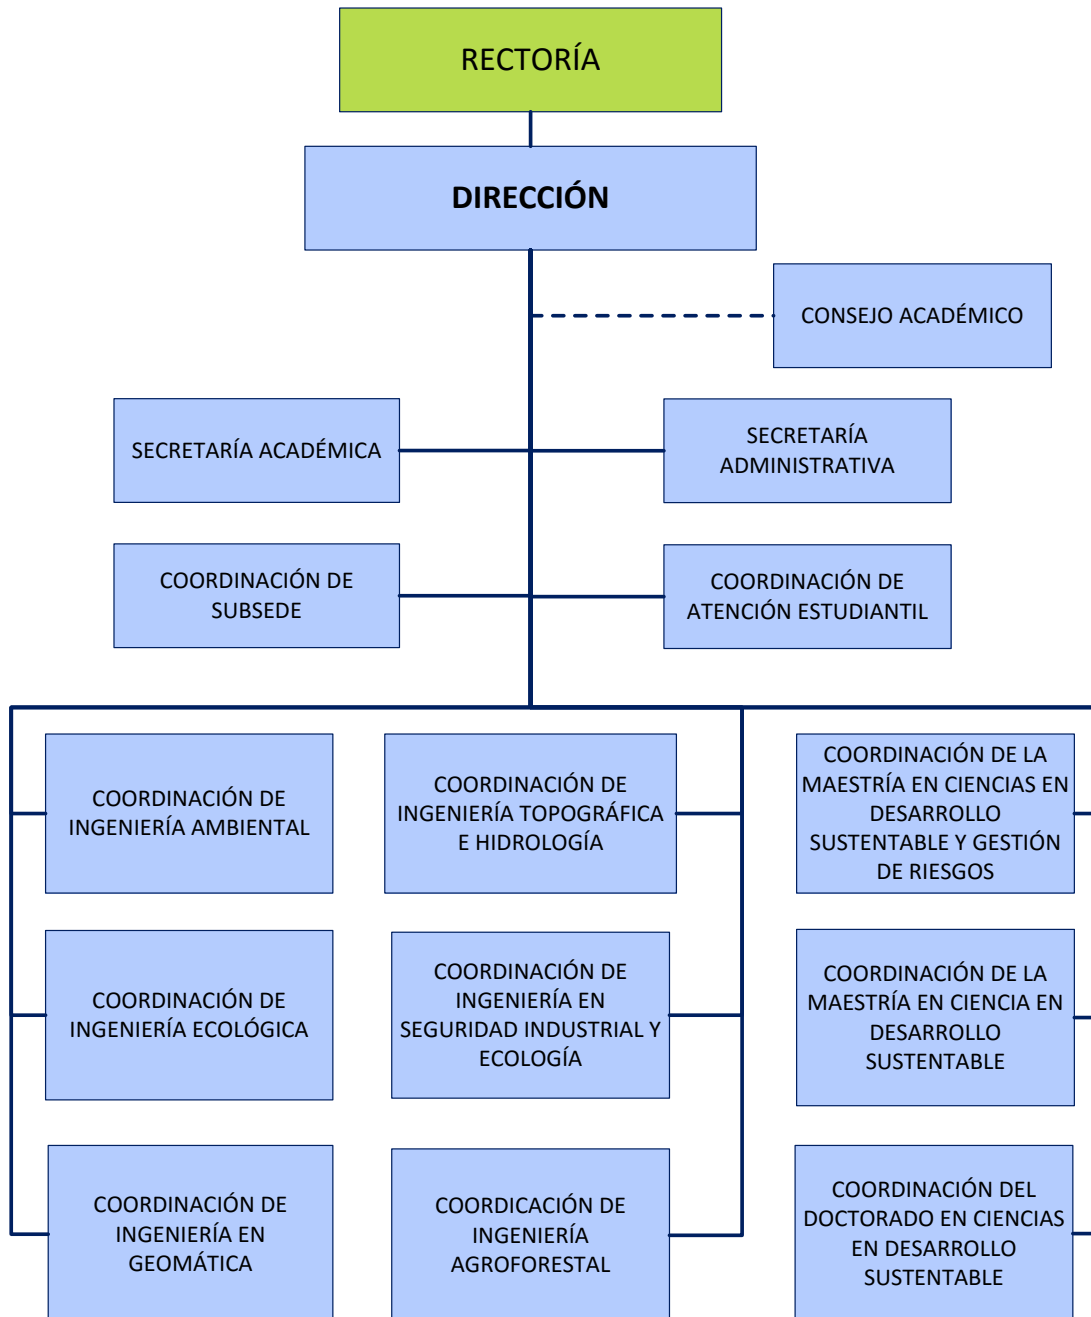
RECTORÍA

DIRECCIÓN

CONSEJO ACADÉMICO

SECRETARÍA ACADÉMICA

SECRETARÍA ADMINISTRATIVA

COORDINACIÓN DE SUBSEDE

COORDINACIÓN DE ATENCIÓN ESTUDIANTIL

COORDINACIÓN DE INGENIERÍA AMBIENTAL

COORDINACIÓN DE INGENIERÍA TOPOGRÁFICA E HIDROLOGÍA

COORDINACIÓN DE LA MAESTRÍA EN CIENCIAS EN DESARROLLO SUSTENTABLE Y GESTIÓN DE RIESGOS

COORDINACIÓN DE INGENIERÍA ECOLÓGICA

COORDINACIÓN DE INGENIERÍA EN SEGURIDAD INDUSTRIAL Y ECOLOGÍA

COORDINACIÓN DE LA MAESTRÍA EN CIENCIA EN DESARROLLO SUSTENTABLE

COORDINACIÓN DE INGENIERÍA EN GEOMÁTICA

COORDICACIÓN DE INGENIERÍA AGROFORESTAL

COORDINACIÓN DEL DOCTORADO EN CIENCIAS EN DESARROLLO SUSTENTABLE